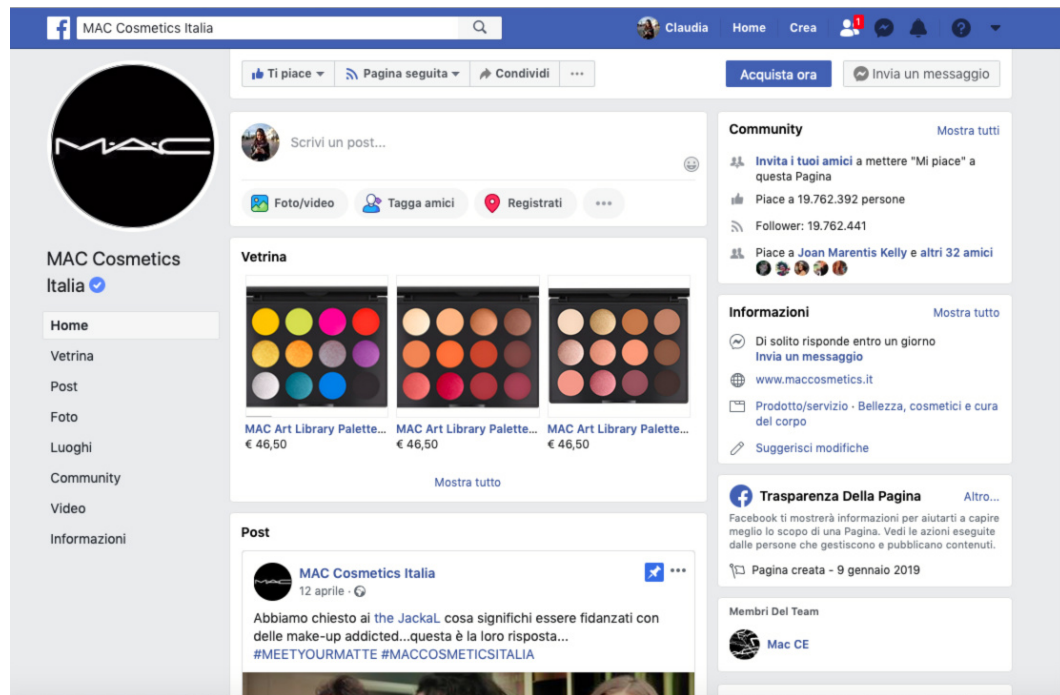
MAC Cosmetics Italia

Claudia Home Crea 1

Ti piace Pagina seguita Condividi ···

Acquista ora Invia un messaggio

M·A·C

MAC Cosmetics Italia

Home
Vetrina
Post
Foto
Luoghi
Community
Video
Informazioni

Scrivi un post...

Foto/video Tagga amici Registrati ···

Vetrina

MAC Art Library Palette...
€ 46,50

MAC Art Library Palette...
€ 46,50

MAC Art Library Palette...
€ 46,50

Mostra tutto

Post

MAC Cosmetics Italia
12 aprile ·

Abbiamo chiesto ai the JackaL cosa significhi essere fidanzati con delle make-up addicted...questa è la loro risposta... #MEETYOURMATTE #MACCOSMETICSITALIA

Community
Mostra tutti

Invita i tuoi amici a mettere "Mi piace" a questa Pagina

Piace a 19.762.392 persone

Follower: 19.762.441

Piace a Joan Marentis Kelly e altri 32 amici

Informazioni
Mostra tutto

Di solito risponde entro un giorno
Invia un messaggio

www.maccosmetics.it

Prodotto/servizio · Bellezza, cosmetici e cura del corpo

Suggerisci modifiche

Trasparenza Della Pagina
Altro...

Facebook ti mostrerà informazioni per aiutarti a capire meglio lo scopo di una Pagina. Vedi le azioni eseguite dalle persone che gestiscono e pubblicano contenuti.

Pagina creata - 9 gennaio 2019

Membri Del Team

Mac CE